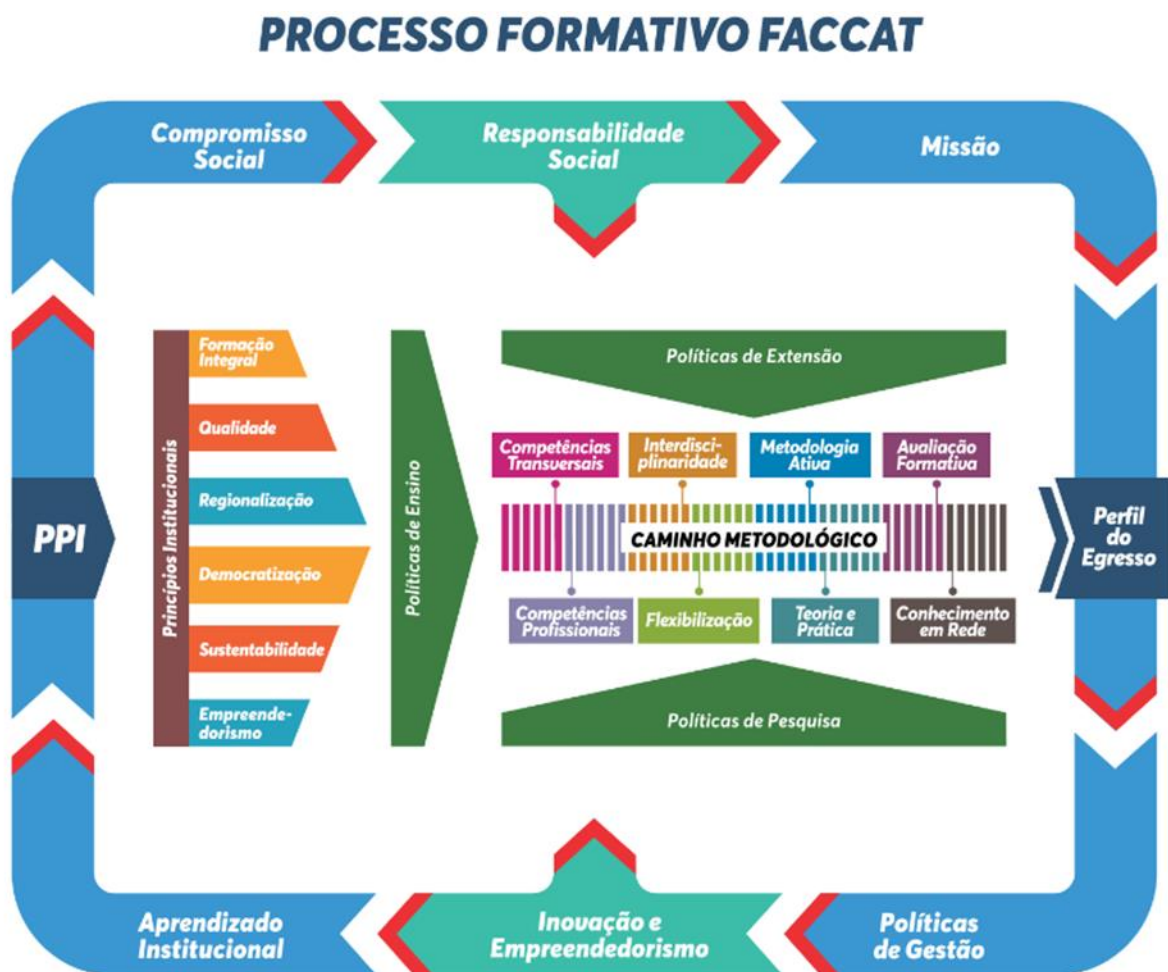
PROCESSO FORMATIVO FACCAT

Compromisso Social

Responsabilidade Social

Missão

PPI

Princípios Institucionais

Formação Integral

Qualidade

Regionalização

Democratização

Sustentabilidade

Empreendedorismo

Políticas de Ensino

Políticas de Extensão

Competências Transversais

Interdisciplinaridade

Metodologia Ativa

Avaliação Formativa

CAMINHO METODOLÓGICO

Competências Profissionais

Flexibilização

Teoria e Prática

Conhecimento em Rede

Políticas de Pesquisa

Perfil do Egresso

Aprendizado Institucional

Inovação e Empreendedorismo

Políticas de Gestão